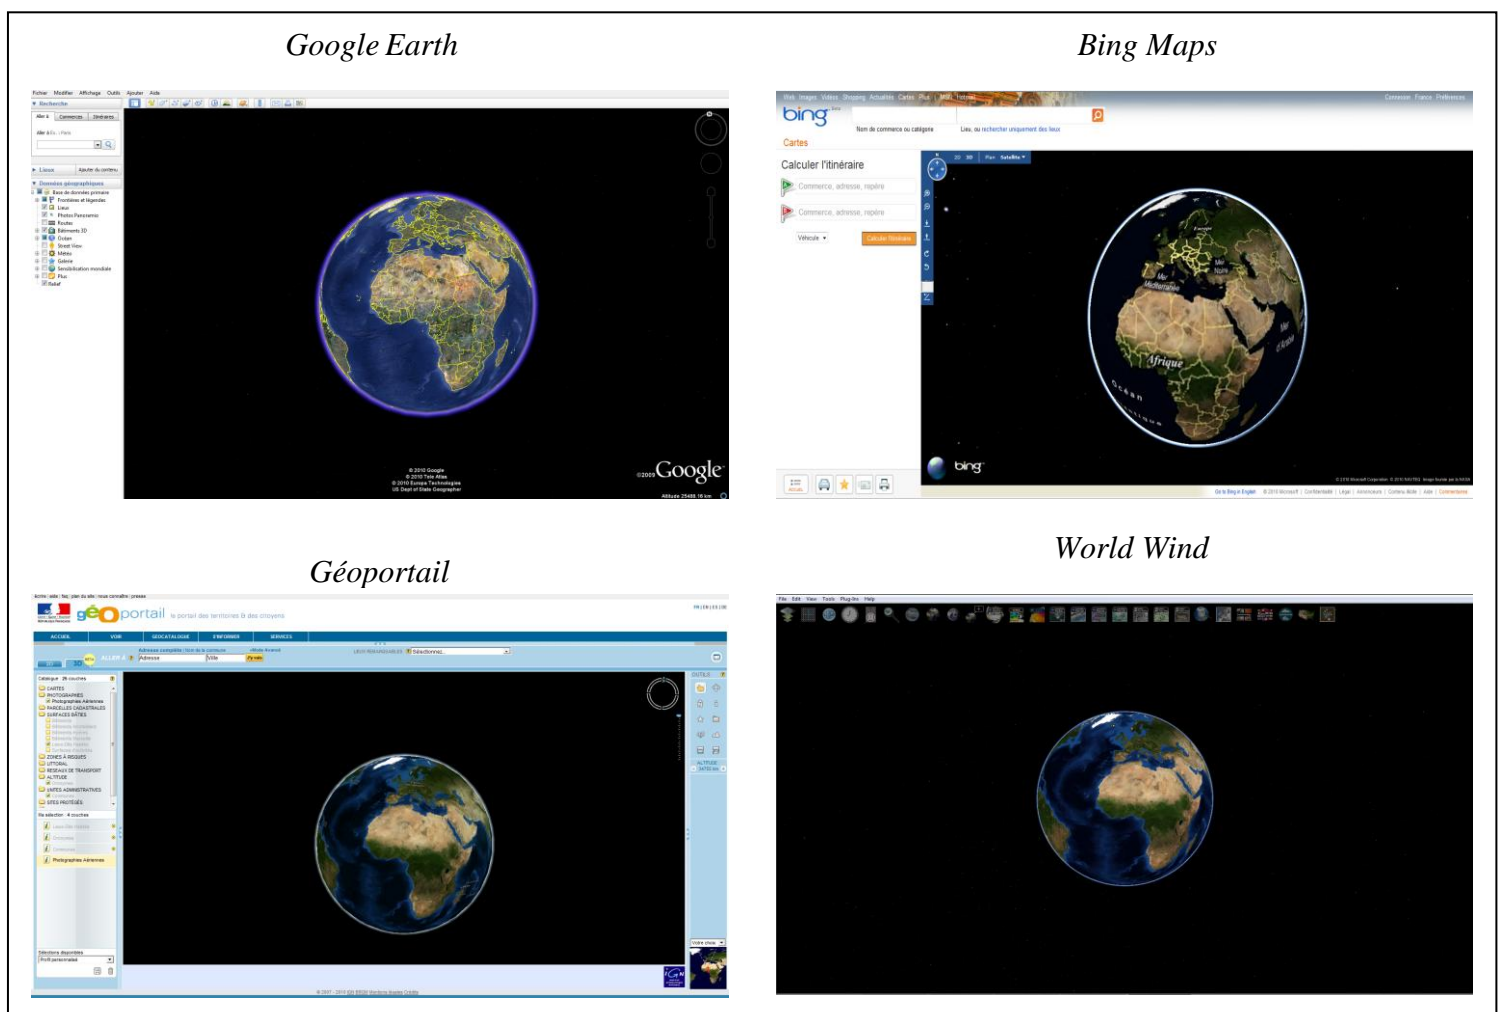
Google Earth

Bing Maps

Fichier Modifier Affichage Outils Ajouter Aide

Recherche

Lieux

Données géographiques

Base de données primaire

Frontières et légendes

Lieux

Photos Panoramio

Routes

Bâtiments 3D

Océan

Street View

Météo

Galerie

Sensibilisation mondiale

Plus

Relief

© 2010 Google
© 2010 Tele Atlas
© 2010 Europa Technologies
US Dept of State Geographer

©2009 Google

bing

Cartes

Calculer l'itinéraire

Commerce, adresse, repère

Commerce, adresse, repère

Véhicule

Calculer l'itinéraire

Afrique

Mer Méditerranée

bing

Géoportail

géoportail le portail des territoires & des citoyens

ACCUEIL VOIR GÉOCATALOGUE S'INFORMER SERVICES

Adresse Ville

CARTES

PHOTOGRAPHIES

Photographies Aériennes

PARCELLES CADASTRALES

SURFACES BÂTIES

ZONES À RISQUES

LITTORAL

RÉSEAUX DE TRANSPORT

ALTITUDE

UNITÉS ADMINISTRATIVES

SITES PROTÉGÉS

Photographies Aériennes

OUTILS

ALTITUDE

World Wind

File Edit View Tools Plug-Ins Help